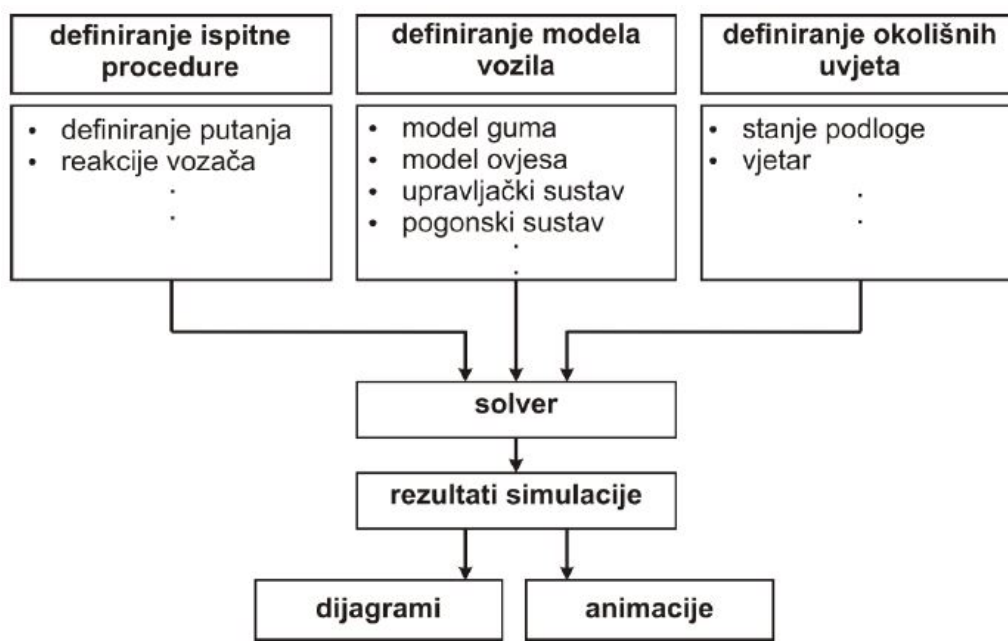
definiranje ispitne procedure

definiranje modela vozila

definiranje okolišnih uvjeta

- definiranje putanja
- reakcije vozača
.
.

- model guma
- model ovjesa
- upravljački sustav
- pogonski sustav
.
.

- stanje podloge
- vjetar
.
.

solver

rezultati simulacije

dijagrami

animacije